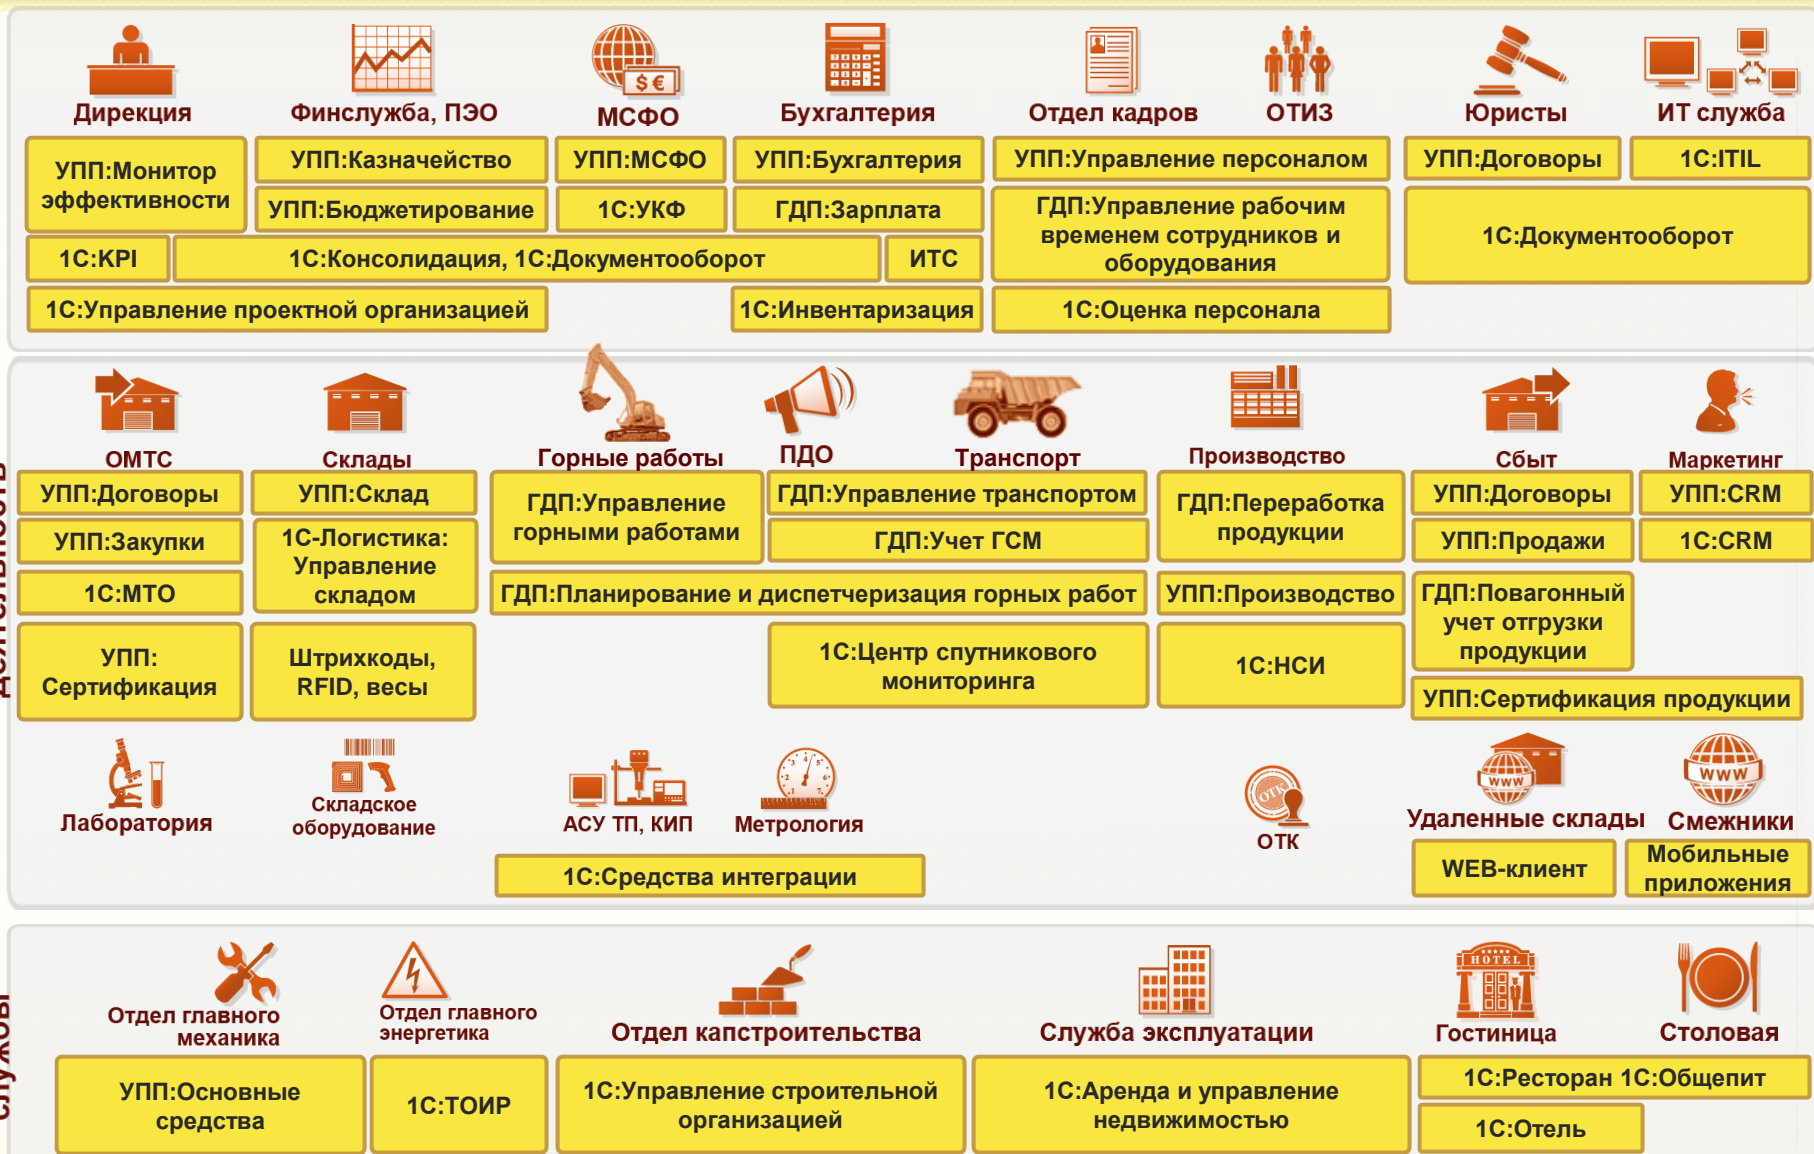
Дирекция
Финслужба, ПЭО
МСФО
Бухгалтерия
Отдел кадров
ОТИЗ
Юристы
ИТ служба

УПП:Монитор эффективности
УПП:Казначейство
УПП:МСФО
УПП:Бухгалтерия
УПП:Управление персоналом
УПП:Договоры
1С:ITIL
УПП:Бюджетирование
1С:УКФ
ГДП:Зарплата
ГДП:Управление рабочим временем сотрудников и оборудования
1С:Документооборот
1С:KPI
1С:Консолидация, 1С:Документооборот
ИТС
1С:Управление проектной организацией
1С:Инвентаризация
1С:Оценка персонала

ОМТС
Склады
Горные работы
ПДО
Транспорт
Производство
Сбыт
Маркетинг

УПП:Договоры
УПП:Склад
ГДП:Управление горными работами
ГДП:Управление транспортом
ГДП:Переработка продукции
УПП:Договоры
УПП:CRM
УПП:Закупки
1С-Логистика: Управление складом
ГДП:Учет ГСМ
УПП:Продажи
1С:CRM
1С:МТО
ГДП:Планирование и диспетчеризация горных работ
УПП:Производство
ГДП:Повагонный учет отгрузки продукции
УПП: Сертификация
Штрихкоды, RFID, весы
1С:Центр спутникового мониторинга
1С:НСИ
УПП:Сертификация продукции

Лаборатория
Складское оборудование
АСУ ТП, КИП
Метрология
ОТК
Удаленные склады
Смежники
1С:Средства интеграции
WEB-клиент
Мобильные приложения

Отдел главного механика
Отдел главного энергетика
Отдел капстроительства
Служба эксплуатации
Гостиница
Столовая
УПП:Основные средства
1С:ТОИР
1С:Управление строительной организацией
1С:Аренда и управление недвижимостью
1С:Ресторан 1С:Общепит
1С:Отель